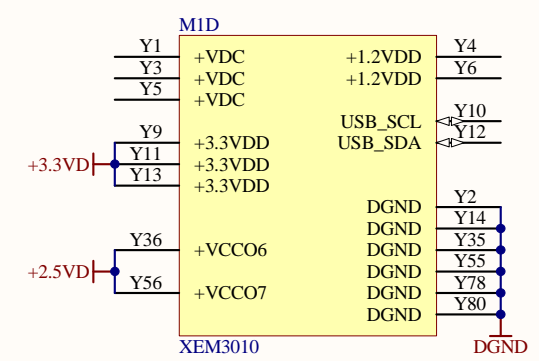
M1D

Y1 +VDC
Y3 +VDC
Y5 +VDC
Y9 +3.3VDD
+3.3VD Y11 +3.3VDD
Y13 +3.3VDD
Y36
+2.5VD +VCCO6
Y56 +VCCO7

+1.2VDD Y4
+1.2VDD Y6
USB_SCL Y10
USB_SDA Y12
DGND Y2
DGND Y14
DGND Y35
DGND Y55
DGND Y78
DGND Y80

XEM3010
DGND